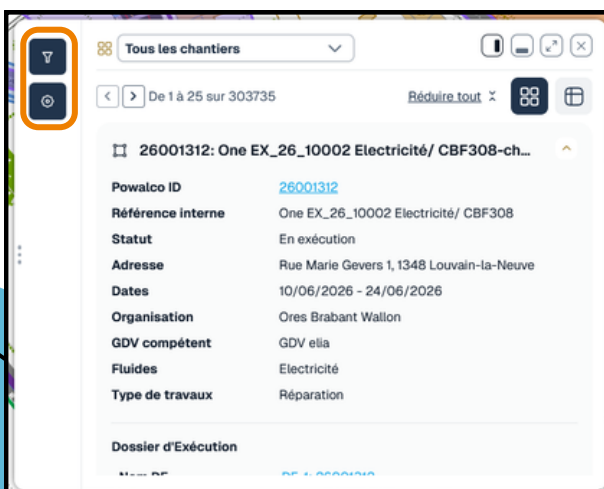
Tous les chantiers

< > De 1 à 25 sur 303735

Réduire tout

26001312: One EX_26_10002 Electricité/ CBF308-ch...

| | |
|---|---|
| Powalco ID | 26001312 |
| Référence interne | One EX_26_10002 Electricité/ CBF308 |
| Statut | En exécution |
| Adresse | Rue Marie Gevers 1, 1348 Louvain-la-Neuve |
| Dates | 10/06/2026 - 24/06/2026 |
| Organisation | Ores Brabant Wallon |
| GDV compétent | GDV elia |
| Fluides | Electricité |
| Type de travaux | Réparation |

Dossier d'Exécution

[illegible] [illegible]